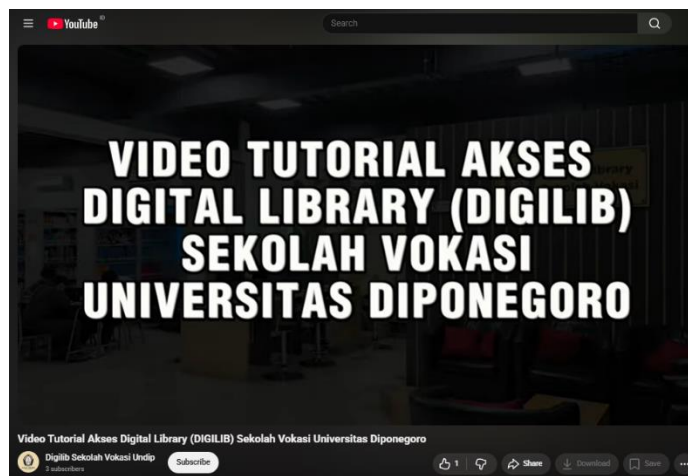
YouTube ID

Search

VIDEO TUTORIAL AKSES DIGITAL LIBRARY (DIGILIB) SEKOLAH VOKASI UNIVERSITAS DIPONEGORO

Video Tutorial Akses Digital Library (DIGILIB) Sekolah Vokasi Universitas Diponegoro

Digilib Sekolah Vokasi Undip
3 subscribers

Subscribe

1

Share

Download

Save

...